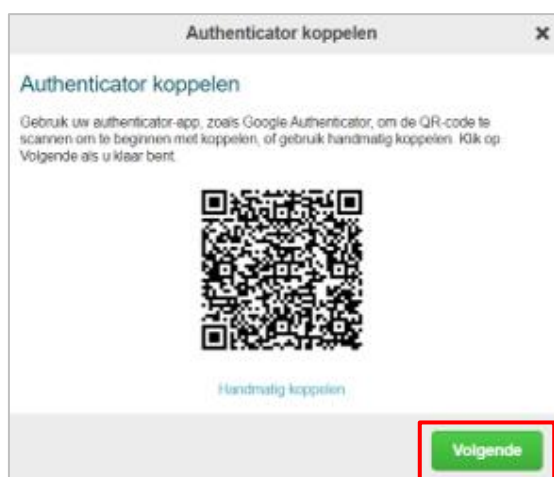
Authenticator koppelen

×

Authenticator koppelen

Gebruik uw authenticator-app, zoals Google Authenticator, om de QR-code te scannen om te beginnen met koppelen, of gebruik handmatig koppelen. Klik op Volgende als u klaar bent.

Handmatig koppelen

Volgende